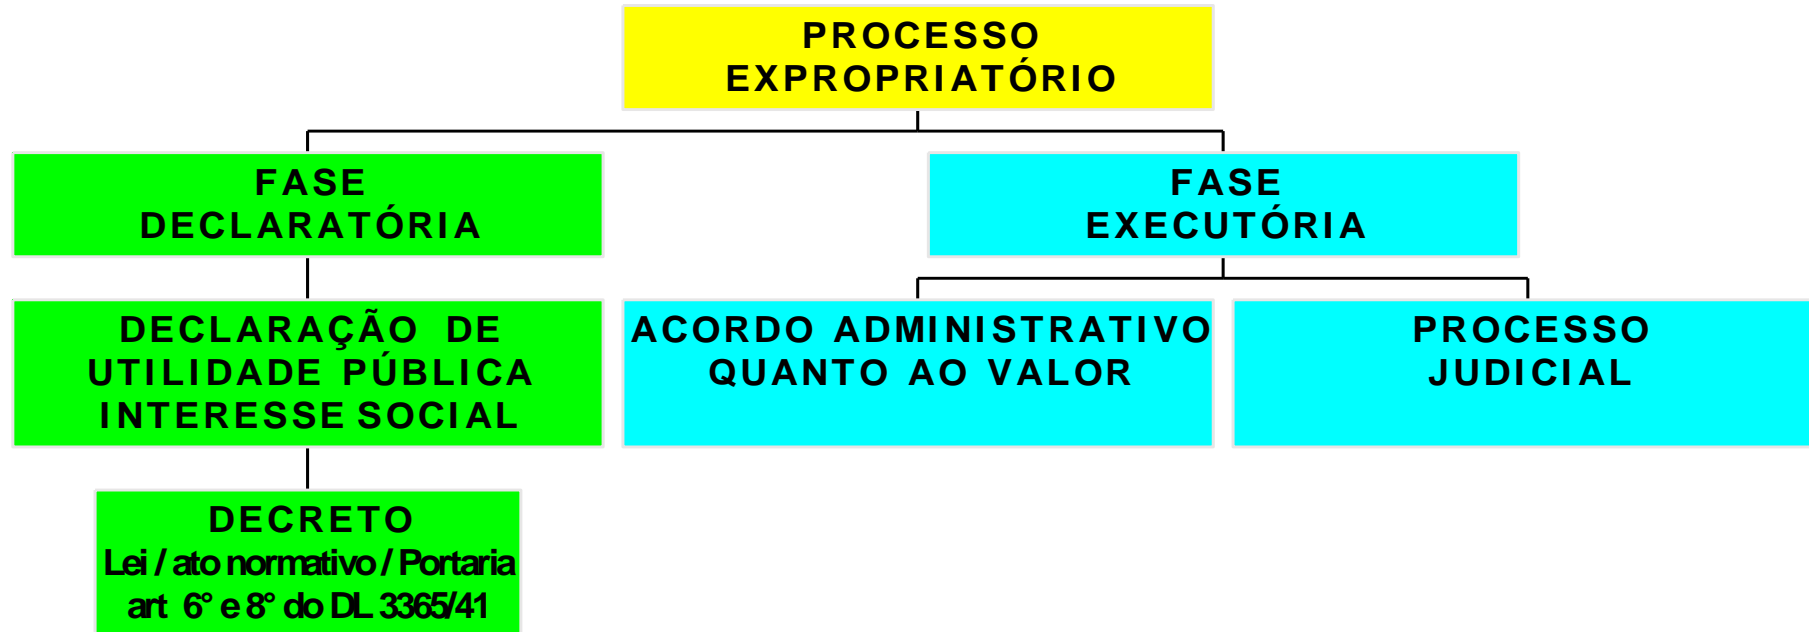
PROCESSO EXPROPRIATÓRIO

FASE DECLARATÓRIA

FASE EXECUTÓRIA

DECLARAÇÃO DE UTILIDADE PÚBLICA INTERESSE SOCIAL

ACORDO ADMINISTRATIVO QUANTO AO VALOR

PROCESSO JUDICIAL

DECRETO
Lei / ato normativo / Portaria
art 6° e 8° do DL 3365/41